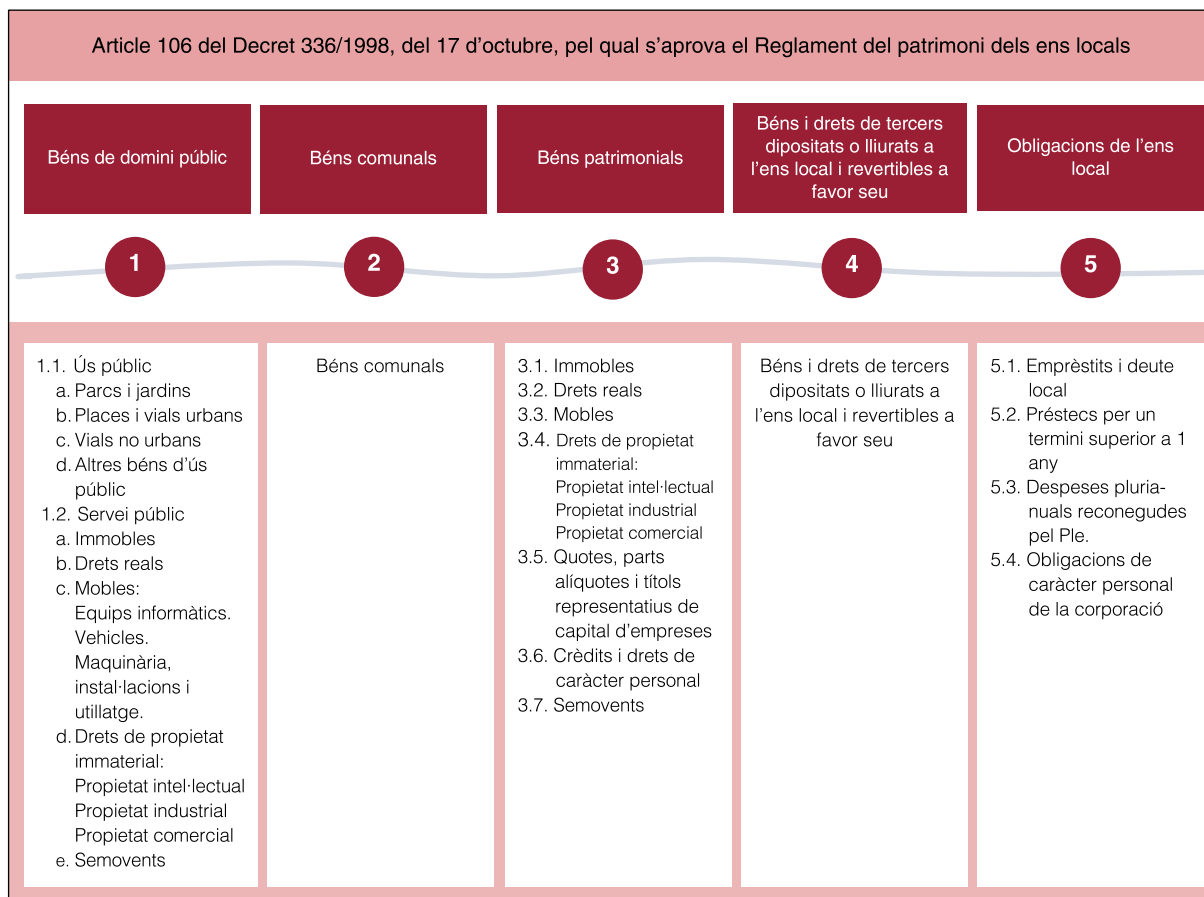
Article 106 del Decret 336/1998, del 17 d'octubre, pel qual s'aprova el Reglament del patrimoni dels ens locals

Béns de domini públic

Béns comunals

Béns patrimonials

Béns i drets de tercers dipositats o lliurats a l'ens local i revertibles a favor seu

Obligacions de l'ens local

1

2

3

4

5

1.1. Ús públic
a. Parcs i jardins
b. Places i vials urbans
c. Vials no urbans
d. Altres béns d'ús públic
1.2. Servei públic
a. Immobles
b. Drets reals
c. Mobles:
Equips informàtics.
Vehicles.
Maquinària, instal·lacions i utillatge.
d. Drets de propietat immaterial:
Propietat intel·lectual
Propietat industrial
Propietat comercial
e. Semovents

Béns comunals

3.1. Immobles
3.2. Drets reals
3.3. Mobles
3.4. Drets de propietat immaterial:
Propietat intel·lectual
Propietat industrial
Propietat comercial
3.5. Quotes, parts alíquotes i títols representatius de capital d'empreses
3.6. Crèdits i drets de caràcter personal
3.7. Semovents

Béns i drets de tercers dipositats o lliurats a l'ens local i revertibles a favor seu

5.1. Emprèstits i deute local
5.2. Préstecs per un termini superior a 1 any
5.3. Despeses pluriannuals reconegudes pel Ple.
5.4. Obligacions de caràcter personal de la corporació